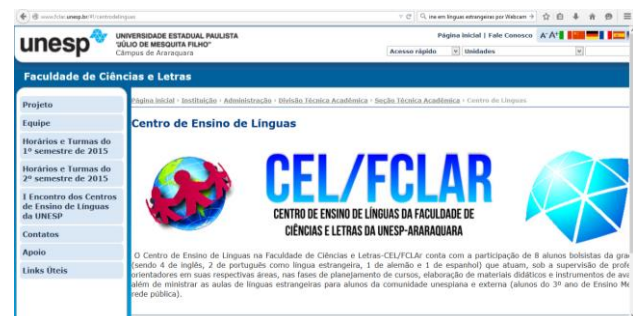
www.fclar.unesp.br/#!/centrodelinguas

uea em línguas estrangeiras por Webcam

unesp

UNIVERSIDADE ESTADUAL PAULISTA "JÚLIO DE MESQUITA FILHO" Câmpus de Araraquara

Página inicial | Fale Conosco A⁻ A⁺

Acesso rápido | Unidades

Faculdade de Ciências e Letras

Projeto

Equipe

Horários e Turmas do 1º semestre de 2015

Horários e Turmas do 2º semestre de 2015

I Encontro dos Centros de Ensino de Línguas da UNESP

Contatos

Apoio

Links Úteis

Página inicial › Instituição › Administração › Divisão Técnica Acadêmica › Seção Técnica Acadêmica › Centro de Línguas

Centro de Ensino de Línguas

CEL/FCLAR

CENTRO DE ENSINO DE LÍNGUAS DA FACULDADE DE CIÊNCIAS E LETRAS DA UNESP-ARARAQUARA

O Centro de Ensino de Línguas na Faculdade de Ciências e Letras-CEL/FCLAr conta com a participação de 8 alunos bolsistas da gra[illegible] (sendo 4 de inglês, 2 de português como língua estrangeira, 1 de alemão e 1 de espanhol) que atuam, sob a supervisão de profe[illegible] orientadores em suas respectivas áreas, nas fases de planejamento de cursos, elaboração de materiais didáticos e instrumentos de ava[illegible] além de ministrar as aulas de línguas estrangeiras para alunos da comunidade unespiana e externa (alunos do 3º ano de Ensino Mé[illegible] rede pública).